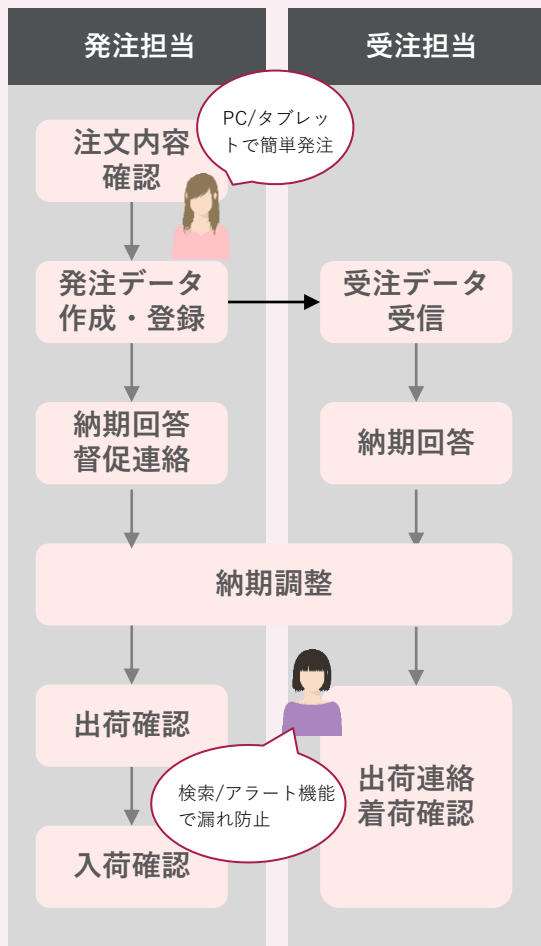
発注担当

受注担当

PC/タブレットで簡単発注

注文内容確認

発注データ作成・登録

受注データ受信

納期回答督促連絡

納期回答

納期調整

出荷確認

検索/アラート機能で漏れ防止

出荷連絡着荷確認

入荷確認